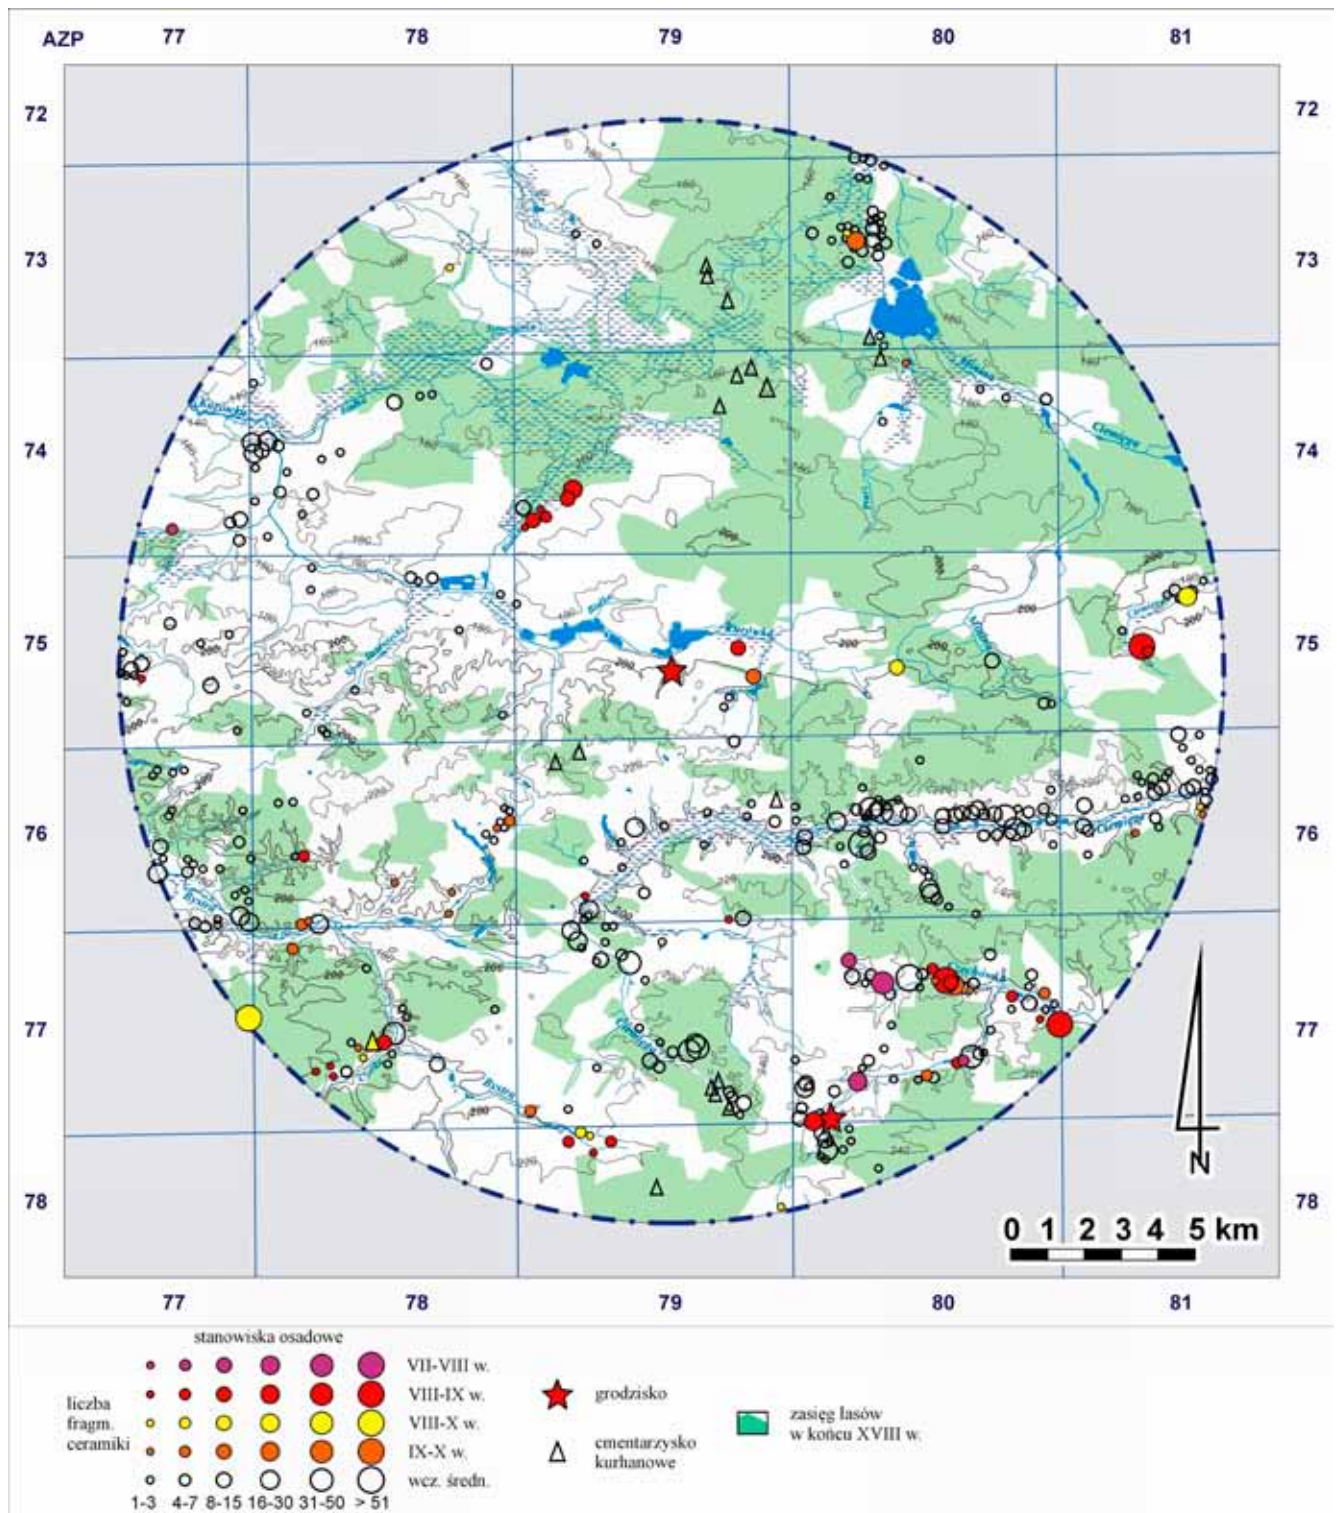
AZP 77 78 79 80 81

72 73 74 75 76 77 78

72 73 74 75 76 77 78

77 78 79 80 81

N

0 1 2 3 4 5 km

stanowiska osadowe

liczba fragm. ceramiki

VII-VIII w.
VIII-IX w.
VIII-X w.
IX-X w.
wcz. średn.

1-3 4-7 8-15 16-30 31-50 > 51

grodzisko

cmentarzysko kurhanowe

zasięg lasów w końcu XVIII w.